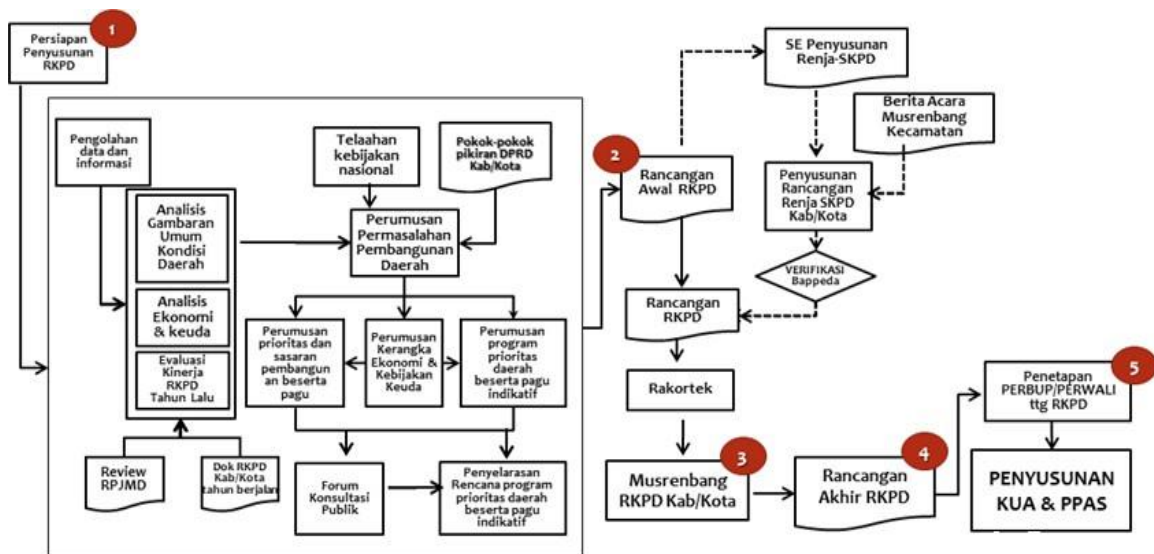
1
Persiapan Penyusunan RKPD

Pengolahan data dan informasi

Telaahan kebijakan nasional

Pokok-pokok pikiran DPRD Kab/Kota

Analisis Gambaran Umum Kondisi Daerah

Analisis Ekonomi & keuda

Evaluasi Kinerja RKPD Tahun Lalu

Perumusan Permasalahan Pembangunan Daerah

Perumusan prioritas dan sasaran pembangunan beserta pagu

Perumusan Kerangka Ekonomi & Kebijakan Keuda

Perumusan program prioritas daerah beserta pagu indikatif

Review RPJMD

Dok RKPD Kab/Kota tahun berjalan

Forum Konsultasi Publik

Penyelarasan Rencana program prioritas daerah beserta pagu indikatif

2
Rancangan Awal RKPD

SE Penyusunan Renja-SKPD

Berita Acara Musrenbang Kecamatan

Penyusunan Rancangan Renja SKPD Kab/Kota

VERIFIKASI Bappeda

Rancangan RKPD

Rakortek

3
Musrenbang RKPD Kab/Kota

4
Rancangan Akhir RKPD

5
Penetapan PERBUP/PERWALI ttg RKPD

PENYUSUNAN KUA & PPAS